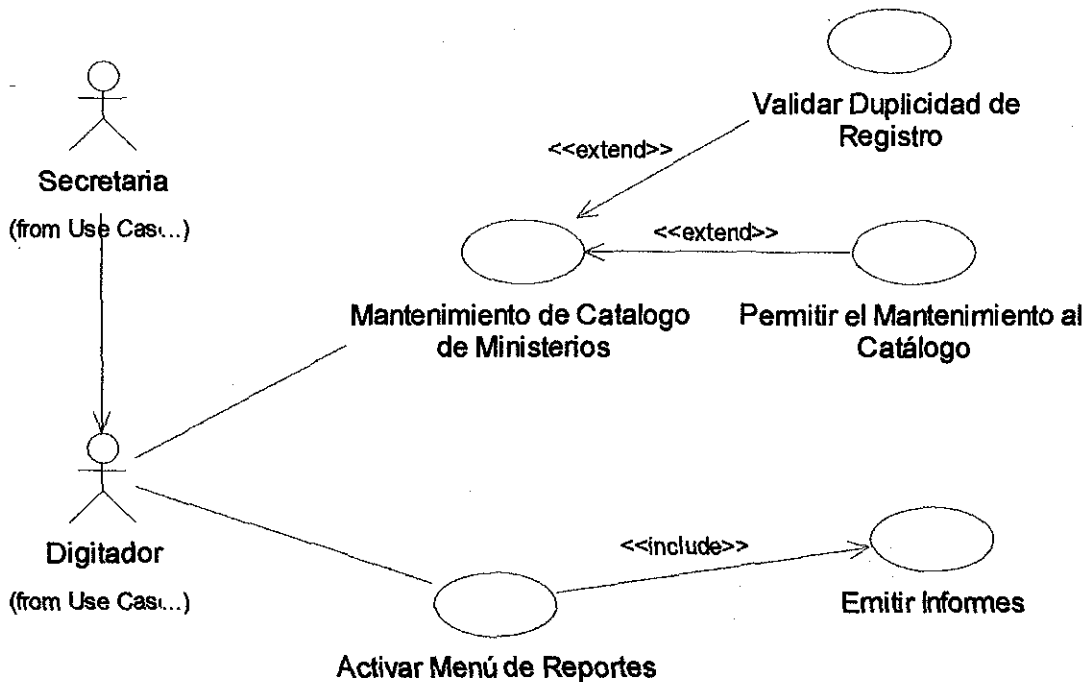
Secretaria

(from Use Cas...)

Validar Duplicidad de Registro

<<extend>>

<<extend>>

Mantenimiento de Catalogo de Ministerios

Permitir el Mantenimiento al Catálogo

Digitador

(from Use Cas...)

<<include>>

Emitir Informes

Activar Menú de Reportes